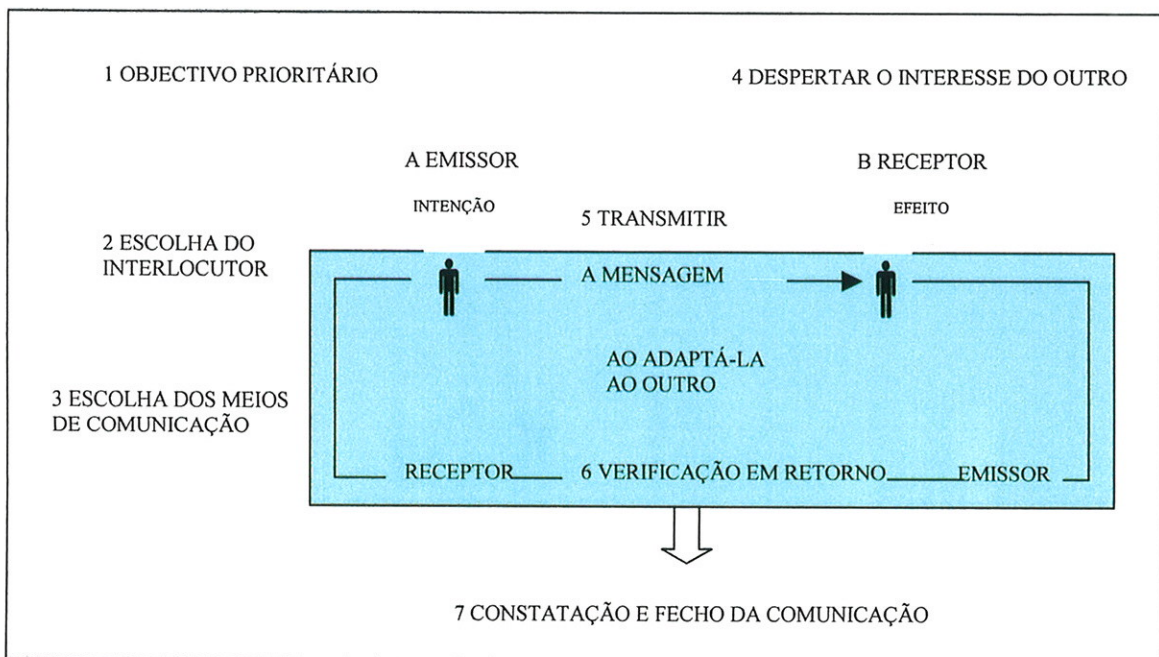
1 OBJECTIVO PRIORITÁRIO

4 DESPERTAR O INTERESSE DO OUTRO

A EMISSOR

B RECEPTOR

INTENÇÃO

5 TRANSMITIR

EFEITO

2 ESCOLHA DO INTERLOCUTOR

A MENSAGEM

AO ADAPTÁ-LA AO OUTRO

3 ESCOLHA DOS MEIOS DE COMUNICAÇÃO

RECEPTOR

6 VERIFICAÇÃO EM RETORNO

EMISSOR

7 CONSTATAÇÃO E FECHO DA COMUNICAÇÃO